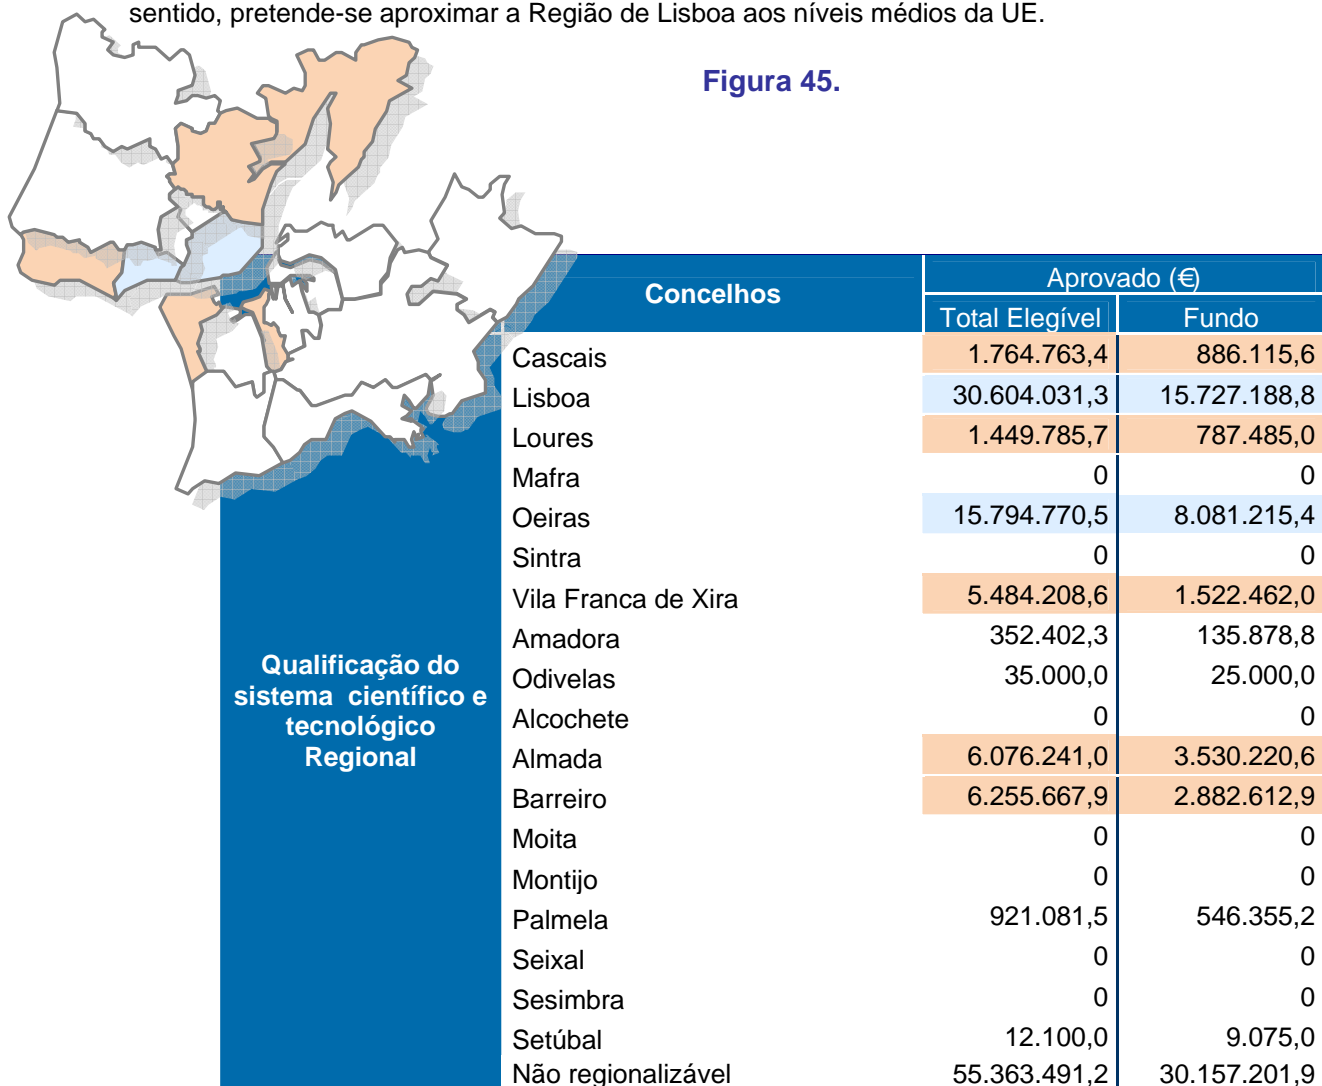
sentido, pretende-se aproximar a Região de Lisboa aos níveis médios da UE.

Figura 45.

| Concelhos | Aprovado (€) Total Elegível | Aprovado (€) Fundo |
|---|---|---|
| Cascais | 1.764.763,4 | 886.115,6 |
| Lisboa | 30.604.031,3 | 15.727.188,8 |
| Loures | 1.449.785,7 | 787.485,0 |
| Mafra | 0 | 0 |
| Oeiras | 15.794.770,5 | 8.081.215,4 |
| Sintra | 0 | 0 |
| Vila Franca de Xira | 5.484.208,6 | 1.522.462,0 |
| Amadora | 352.402,3 | 135.878,8 |
| Odivelas | 35.000,0 | 25.000,0 |
| Alcochete | 0 | 0 |
| Almada | 6.076.241,0 | 3.530.220,6 |
| Barreiro | 6.255.667,9 | 2.882.612,9 |
| Moita | 0 | 0 |
| Montijo | 0 | 0 |
| Palmela | 921.081,5 | 546.355,2 |
| Seixal | 0 | 0 |
| Sesimbra | 0 | 0 |
| Setúbal | 12.100,0 | 9.075,0 |
| Não regionalizável | 55.363.491,2 | 30.157.201,9 |

Qualificação do sistema científico e tecnológico Regional